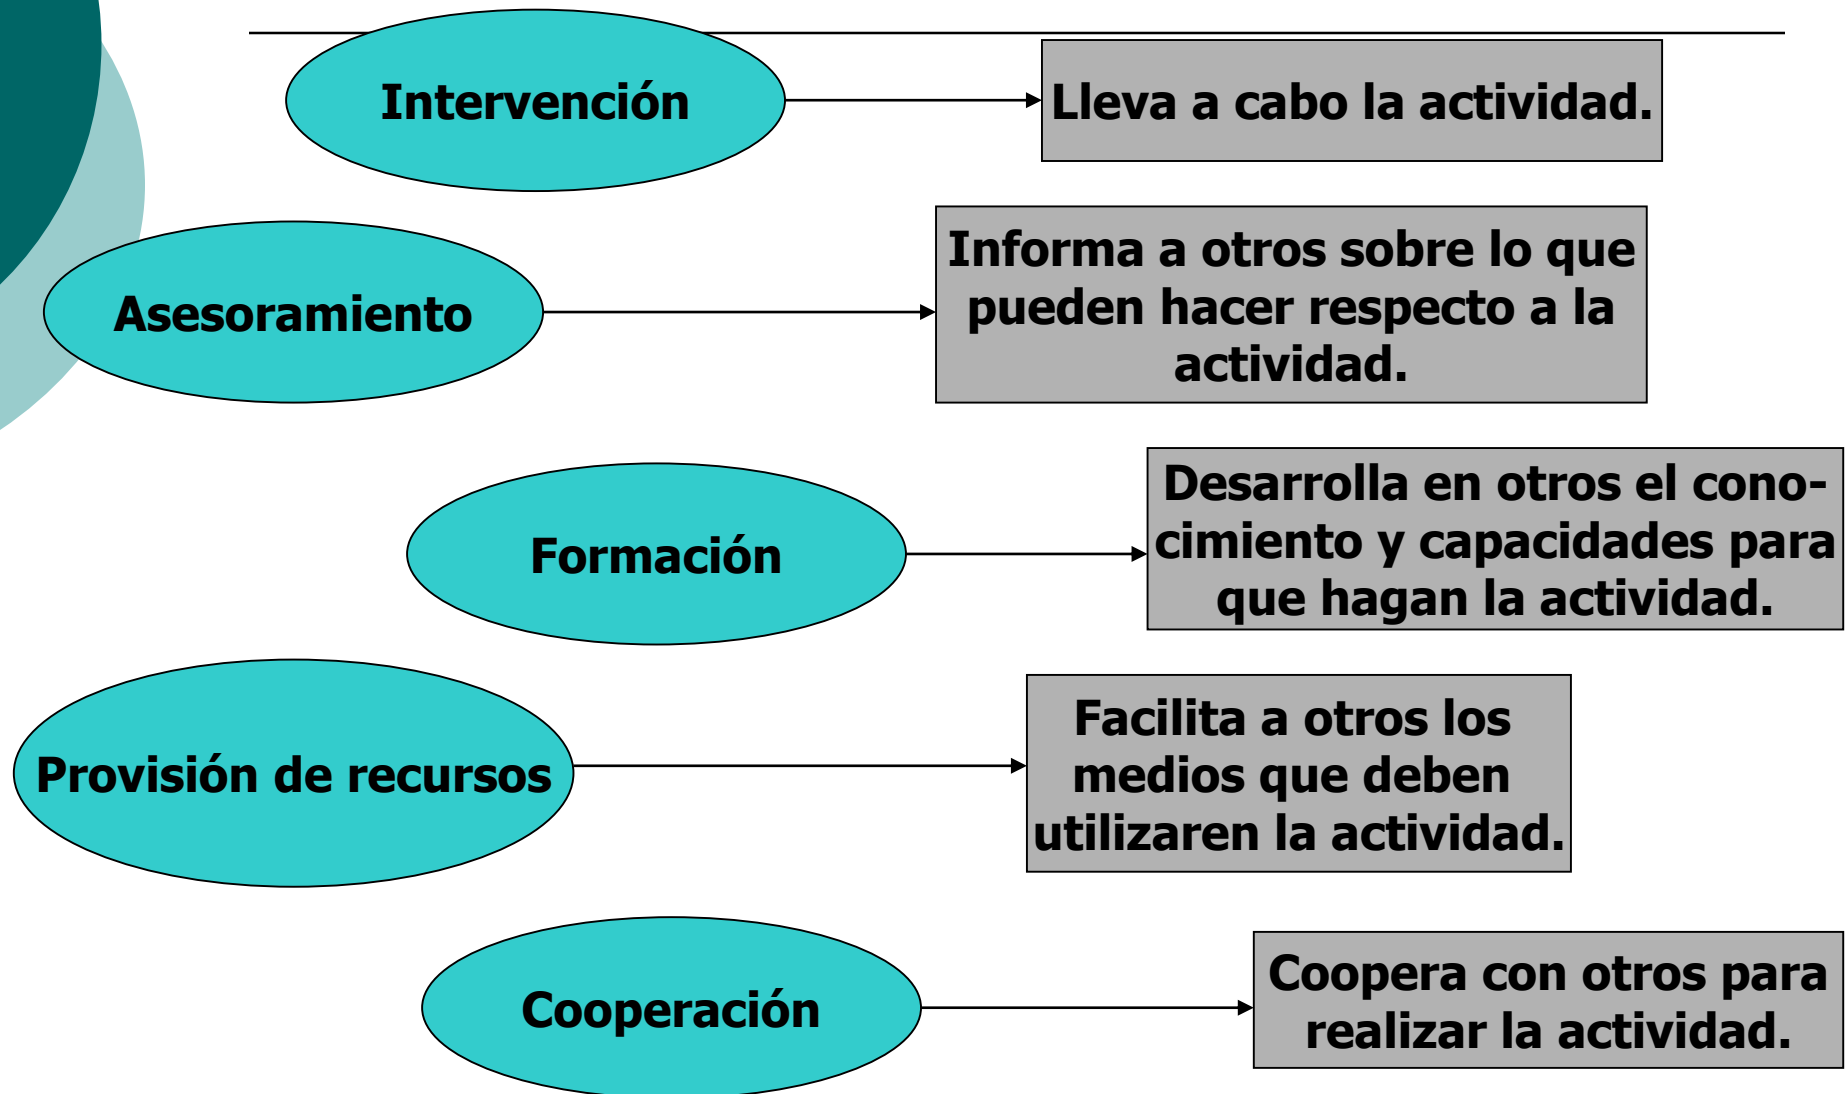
Intervención

Lleva a cabo la actividad.

Asesoramiento

Informa a otros sobre lo que pueden hacer respecto a la actividad.

Formación

Desarrolla en otros el conocimiento y capacidades para que hagan la actividad.

Provisión de recursos

Facilita a otros los medios que deben utilizaren la actividad.

Cooperación

Coopera con otros para realizar la actividad.